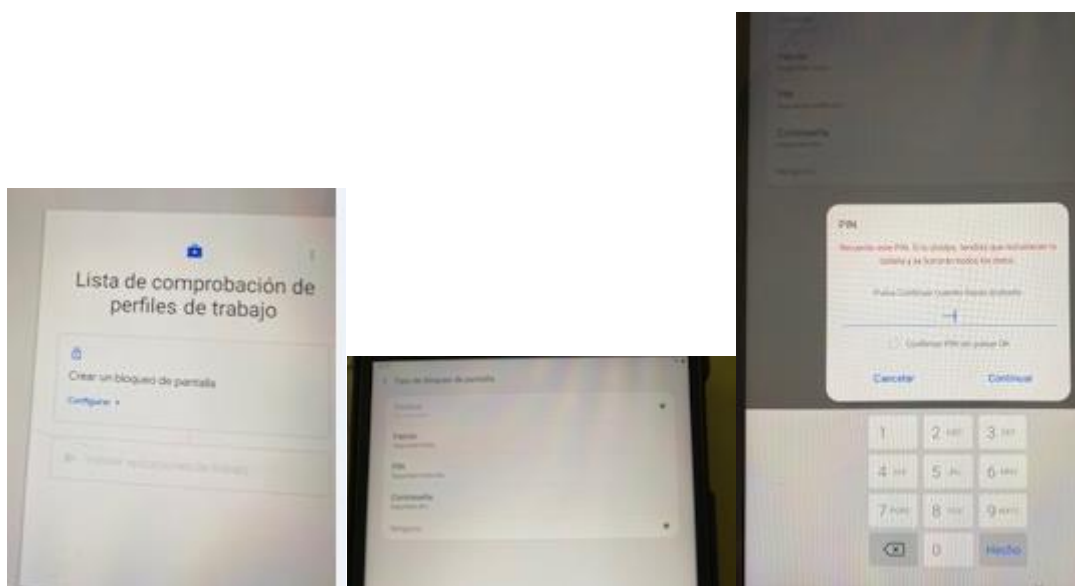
Lista de comprobación de perfiles de trabajo

Crear un bloqueo de pantalla

Configurar

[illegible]

Tipo de bloqueo de pantalla

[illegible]

Patrón

PIN

Contraseña

Ninguno

Patrón

PIN

Contraseña

Ninguno

PIN

Recuerda este PIN. Si lo olvidas, tendrás que restablecer la tableta y se borrarán todos los datos.

Pulsa Continuar cuando hayas acabado.

Confirmar PIN sin pulsar OK

Cancelar

Continuar

1
2 ABC
3 DEF
4 GHI
5 JKL
6 MNO
7 PQRS
8 TUV
9 WXYZ
0
Hecho